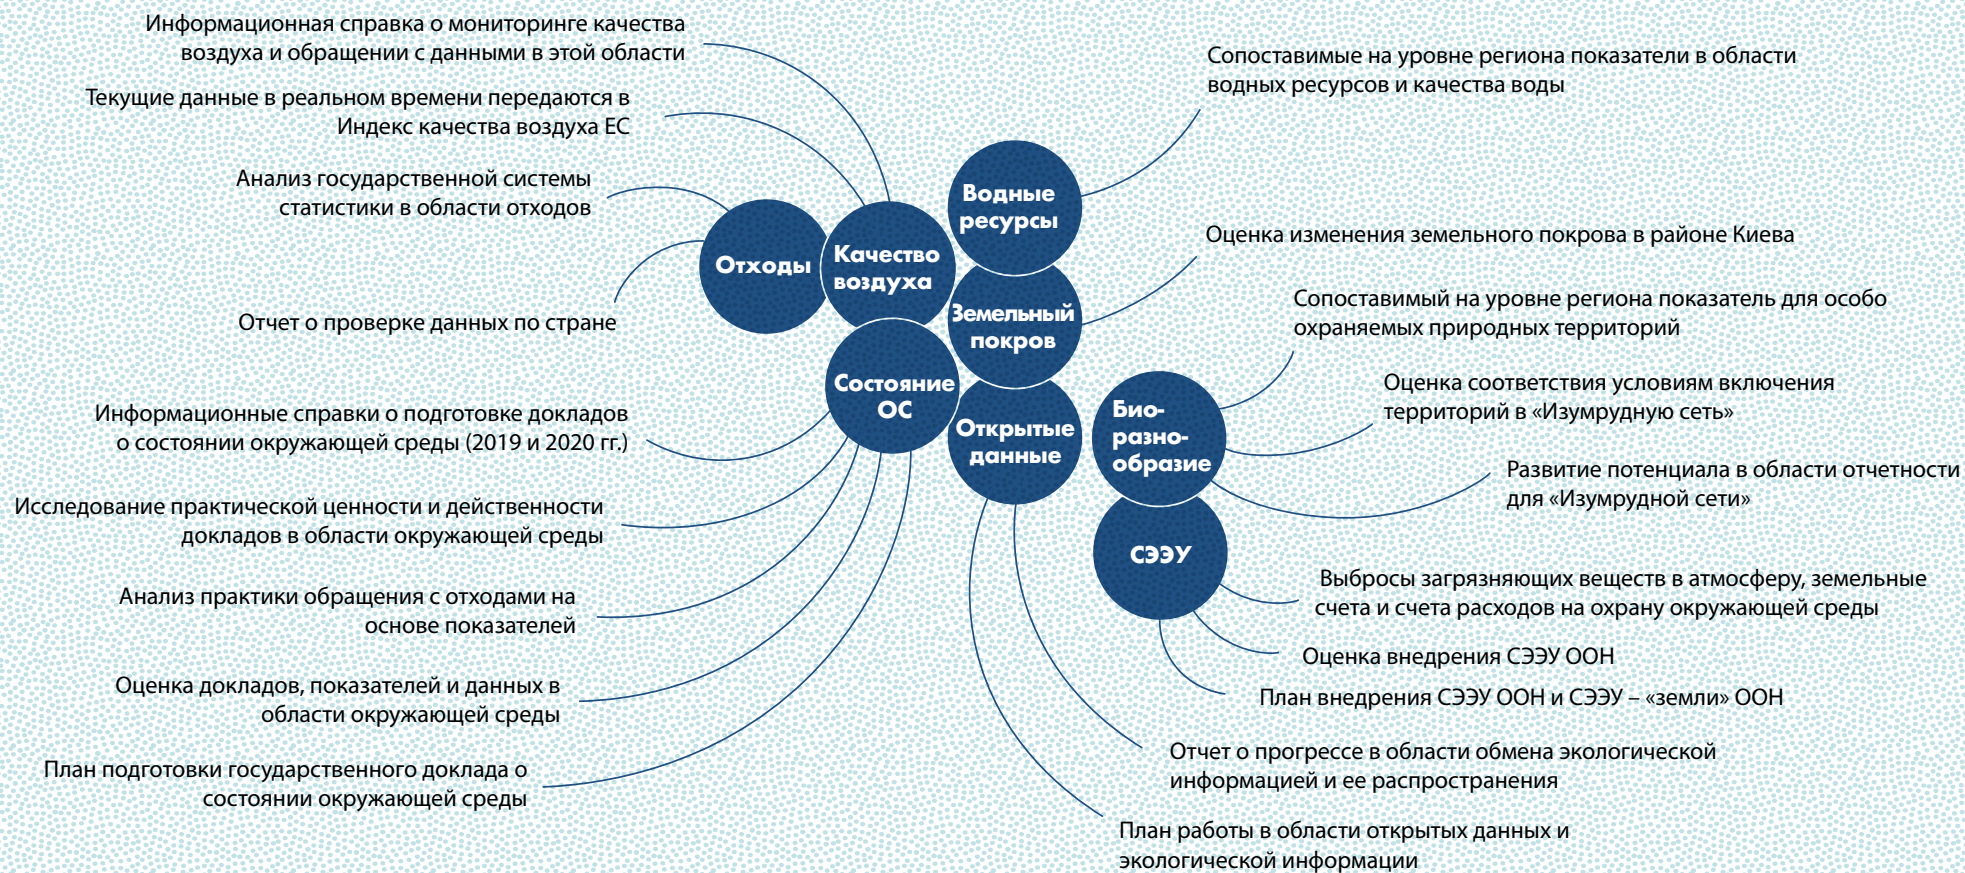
Информационная справка о мониторинге качества воздуха и обращении с данными в этой области

Текущие данные в реальном времени передаются в Индекс качества воздуха ЕС

Анализ государственной системы статистики в области отходов

Отчет о проверке данных по стране

Информационные справки о подготовке докладов о состоянии окружающей среды (2019 и 2020 гг.)

Исследование практической ценности и действенности докладов в области окружающей среды

Анализ практики обращения с отходами на основе показателей

Оценка докладов, показателей и данных в области окружающей среды

План подготовки государственного доклада о состоянии окружающей среды

Отходы

Качество воздуха

Водные ресурсы

Земельный покров

Состояние ОС

Открытые данные

Био-разно-образие

СЭЭУ

Сопоставимые на уровне региона показатели в области водных ресурсов и качества воды

Оценка изменения земельного покрова в районе Киева

Сопоставимый на уровне региона показатель для особо охраняемых природных территорий

Оценка соответствия условиям включения территорий в «Изумрудную сеть»

Развитие потенциала в области отчетности для «Изумрудной сети»

Выбросы загрязняющих веществ в атмосферу, земельные счета и счета расходов на охрану окружающей среды

Оценка внедрения СЭЭУ ООН

План внедрения СЭЭУ ООН и СЭЭУ – «земли» ООН

Отчет о прогрессе в области обмена экологической информацией и ее распространения

План работы в области открытых данных и экологической информации